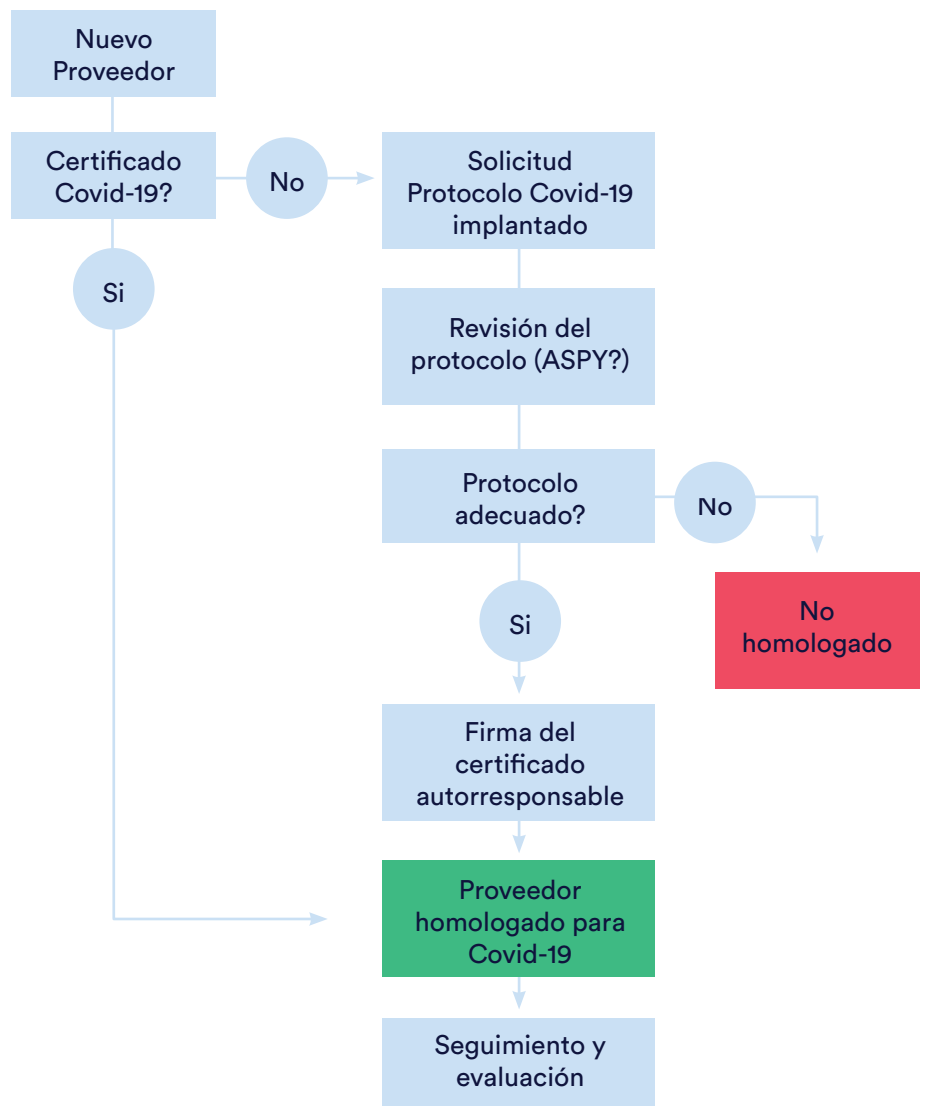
Nuevo Proveedor

Certificado Covid-19?

No

Solicitud Protocolo Covid-19 implantado

Si

Revisión del protocolo (ASPY?)

Protocolo adecuado?

No

No homologado

Si

Firma del certificado autorresponsable

Proveedor homologado para Covid-19

Seguimiento y evaluación